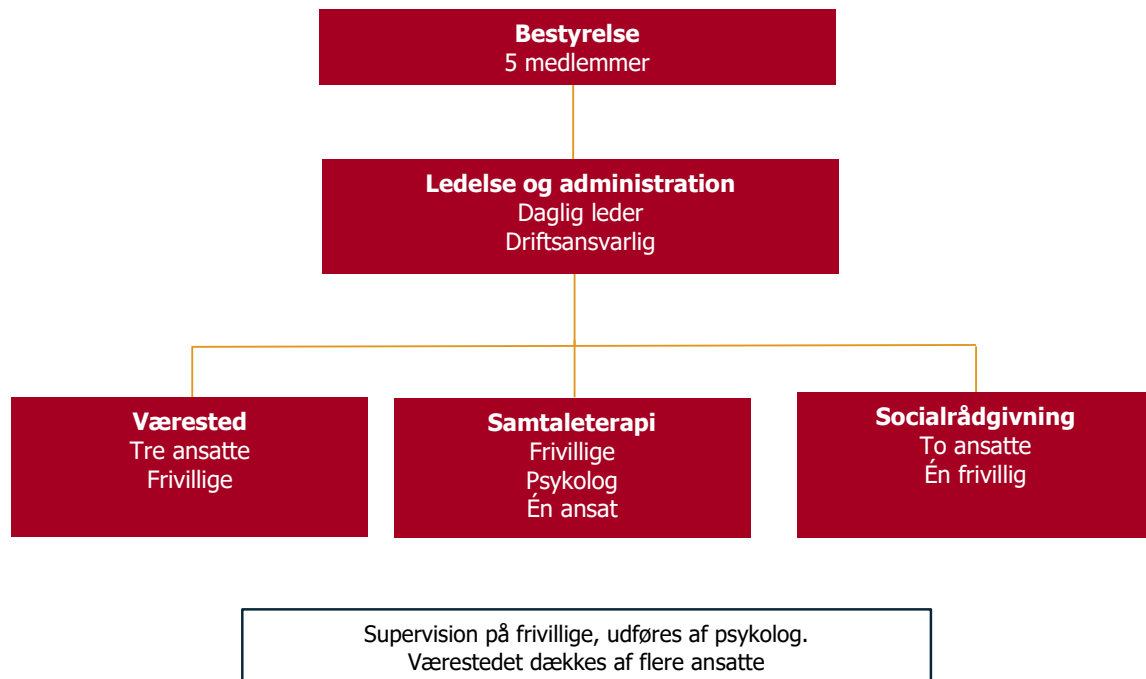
**Bestyrelse**
5 medlemmer

**Ledelse og administration**
Daglig leder
Driftsansvarlig

**Værested**
Tre ansatte
Frivillige

**Samtaleterapi**
Frivillige
Psykolog
Én ansat

**Socialrådgivning**
To ansatte
Én frivillig

Supervision på frivillige, udføres af psykolog.
Værestedet dækkes af flere ansatte